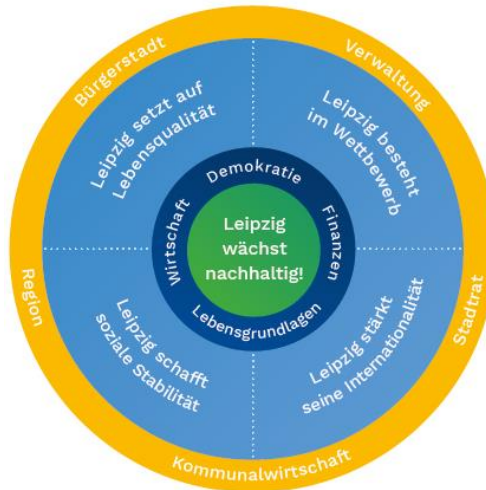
Bürgerstadt
Verwaltung
Region
Stadtrat
Kommunalwirtschaft

Leipzig setzt auf Lebensqualität
Leipzig besteht im Wettbewerb
Leipzig schafft soziale Stabilität
Leipzig stärkt seine Internationalität

Demokratie
Finanzen
Lebensgrundlagen
Wirtschaft

Leipzig wächst nachhaltig!